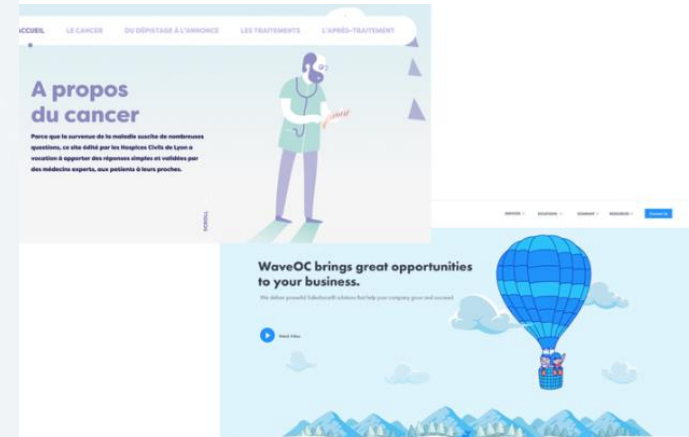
ACCUEIL LE CANCER DU DÉPISTAGE À L'ANNONCE LES TRAITEMENTS L'APRÈS-TRAITEMENT

A propos du cancer

Parce que la survenue de la maladie suscite de nombreuses questions, ce site édité par les Hospices Civils de Lyon a vocation à apporter des réponses simples et validées par des médecins experts, aux patients à leurs proches.

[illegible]

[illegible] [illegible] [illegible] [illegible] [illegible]

WaveOC brings great opportunities to your business.

We deliver powerful Salesforce® solutions that help your company grow and succeed.

Watch Video